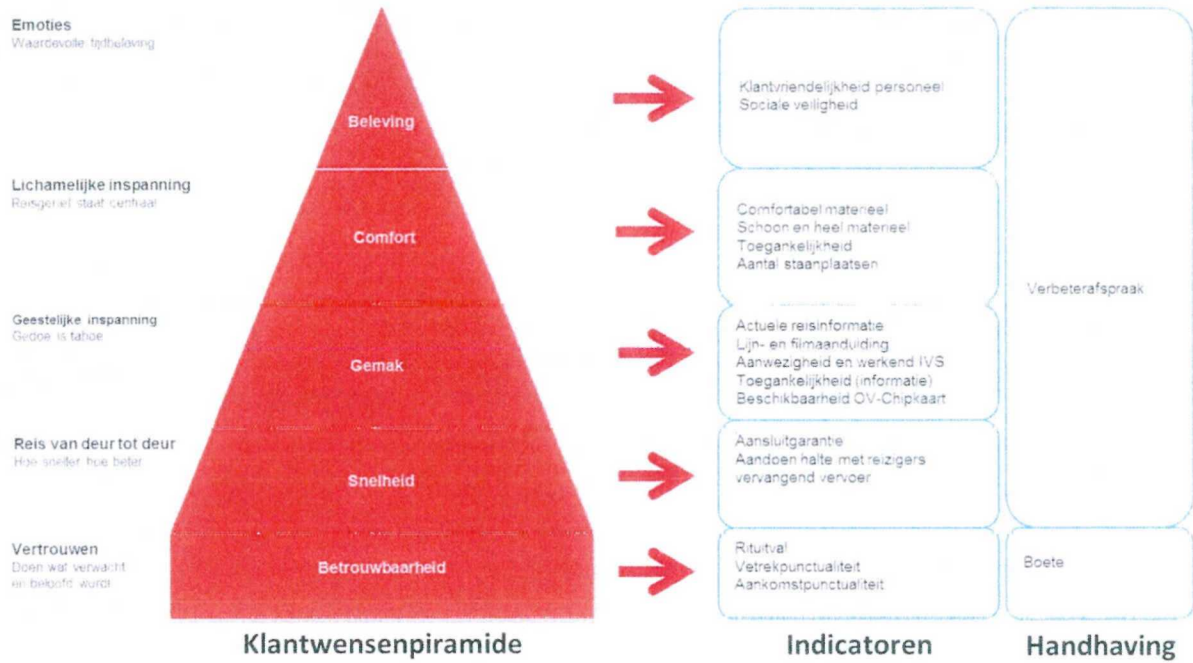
Emoties
Waardevolle tijdbeleving

Beleving

Klantvriendelijkheid personeel
Sociale veiligheid

Lichamelijke inspanning
Reisgeriel staat centraal

Comfort

Comfortabel materieel
Schoon en heel materieel
Toegankelijkheid
Aantal staanplaatsen

Verbeterafspraak

Geestelijke inspanning
Gedoe is taboe

Gemak

Actuele reisinformatie
Lijn- en filmaanduiding
Aanwezigheid en werkend IVS
Toegankelijkheid (informatie)
Beschikbaarheid OV-Chipkaart

Reis van deur tot deur
Hoe sneller hoe beter

Snelheid

Aansluitgarantie
Aandoen halte met reizigers
vervangend vervoer

Vertrouwen
Doen wat verwacht en beloofd wordt

Betrouwbaarheid

Rituitval
Vetrekpunctualiteit
Aankomstpunctualiteit

Boete

Klantwensenpiramide

Indicatoren

Handhaving